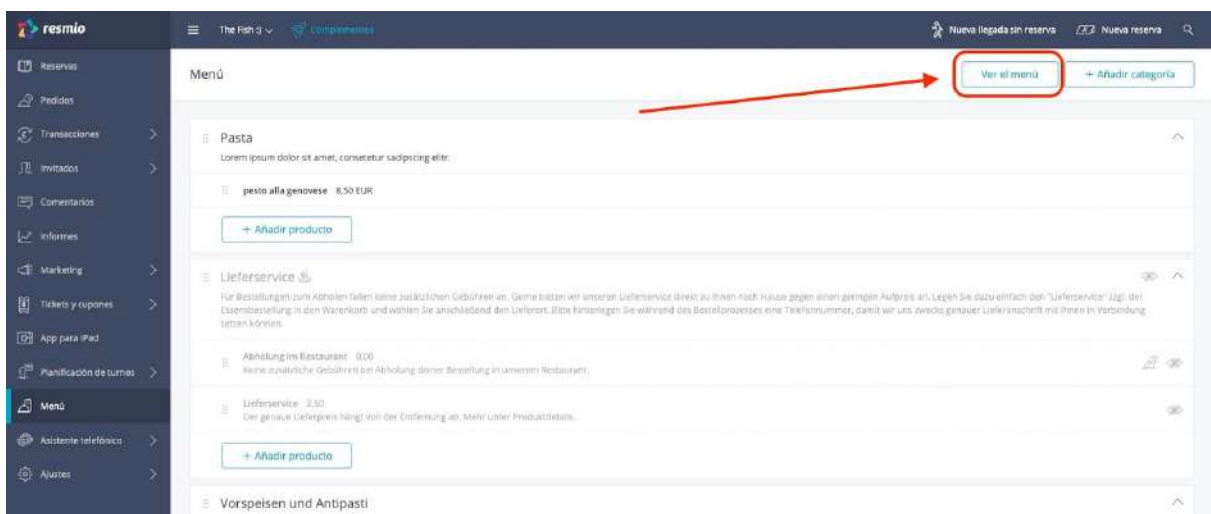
resmio

Reservas
Pedidos
Transacciones
Invitados
Comentarios
Informes
Marketing
Tickets y cupones
App para iPad
Planificación de turnos
Menú
Asistente telefónico
Ajustes

The Fish 3 Complementos

Nueva llegada sin reserva
Nueva reserva

Menú
Ver el menú
+ Añadir categoría

Pasta
Lorem ipsum dolor sit amet, consetetur sadipscing elitr.

pesto alla genovese 8,50 EUR

+ Añadir producto

Lieferservice
Für Bestellungen zum Abholen fallen keine zusätzlichen Gebühren an. Gerne bieten wir unseren Lieferservice direkt zu Ihnen nach Hause gegen einen geringen Aufpreis an. Legen Sie dazu einfach den "Lieferservice" (zzgl. der Essensbestellung) in den Warenkorb und wählen Sie anschließend den Lieferort. Bitte hinterlegen Sie während des Bestellprozesses eine Telefonnummer, damit wir uns zwecks genauer Lieferanschrift mit Ihnen in Verbindung setzen können.

Abholung im Restaurant 0,00
Keine zusätzliche Gebühren bei Abholung deiner Bestellung in unserem Restaurant.

Lieferservice 2,50
Der genaue Lieferpreis hängt von der Entfernung ab. Mehr unter Produktdetails.

+ Añadir producto

Vorspeisen und Antipasti